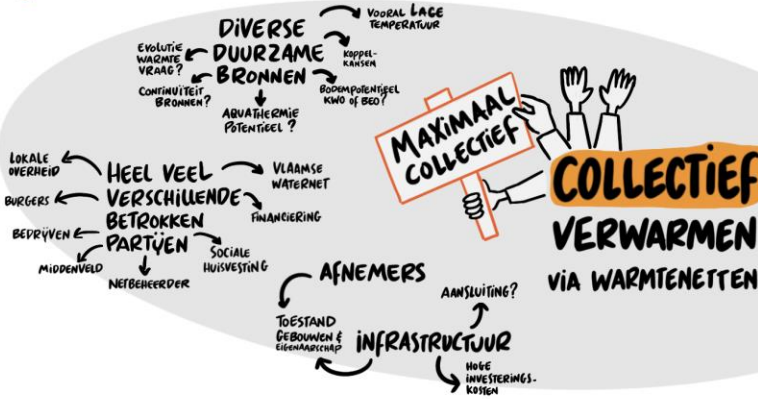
DIVERSE DUURZAME BRONNEN

VOORAL LAGE TEMPERATUUR

EVOLUTIE WARMTE VRAAG?

KOPPEL-KANSEN

CONTINUÏTEIT BRONNEN?

BODEMPOTENTIEEL KWO OF BEO?

AQUATHERMIE POTENTIEEL?

HEEL VEEL VERSCHILLENDE BETROKKEN PARTIJEN

LOKALE OVERHEID

VLAAMSE WATERNET

BURGERS

FINANCIERING

BEDRIJVEN

SOCIALE HUISVESTING

MIDDENVELD

NETBEHEERDER

MAXIMAAL COLLECTIEF

COLLECTIEF VERWARMEN VIA WARMTENETTEN

AFNEMERS

AANSLUITING?

TOESTAND GEBOUWEN & EIGENAARSCHAP

INFRASTRUCTUUR

HOGE INVESTERINGS-KOSTEN